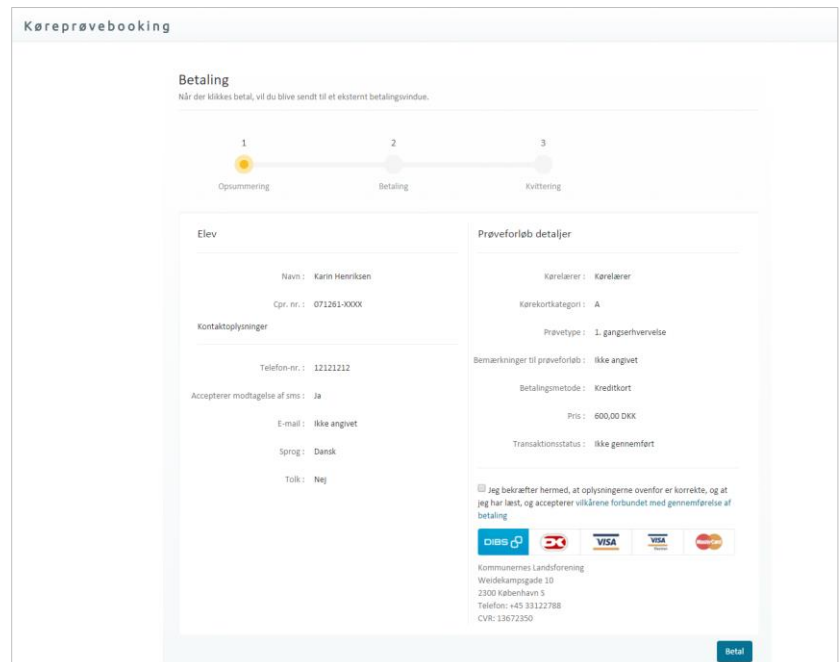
Køreprøvebooking

Betaling
Når der klikkes betal, vil du blive sendt til et eksternt betalingsvindue.

1
Opsummering

2
Betaling

3
Kvittering

Elev

Navn : Karin Henriksen

Cpr. nr. : 071261-XXXX

Kontaktoplysninger

Telefon-nr. : 12121212

Accepterer modtagelse af sms : Ja

E-mail : Ikke angivet

Sprog : Dansk

Tolk : Nej

Prøveforløb detaljer

Kørelærer : Kørelærer

Kørekortkategori : A

Prøvetype : 1. gangserhvervelse

Bemærkninger til prøveforløb : Ikke angivet

Betalingsmetode : Kreditkort

Pris : 600,00 DKK

Transaktionsstatus : Ikke gennemført

Jeg bekræfter hermed, at oplysningerne ovenfor er korrekte, og at jeg har læst, og accepterer vilkårene forbundet med gennemførelse af betaling

DIBS VISA VISA

Kommunernes Landsforening
Weidekampsgade 10
2300 København S
Telefon: +45 33122788
CVR: 13672350

Betal